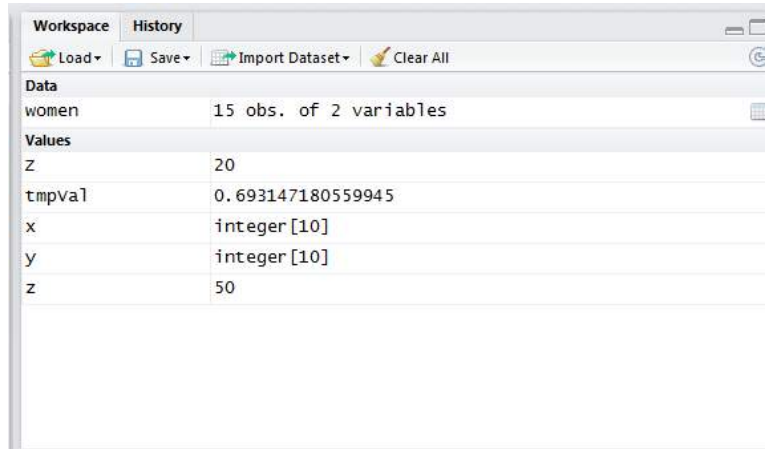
Workspace History

Load ▾ Save ▾ Import Dataset ▾ Clear All

Data

| women | 15 obs. of 2 variables |
|---|---|

Values

| Z | 20 |
|---|---|
| tmpVal | 0.693147180559945 |
| x | integer[10] |
| y | integer[10] |
| z | 50 |